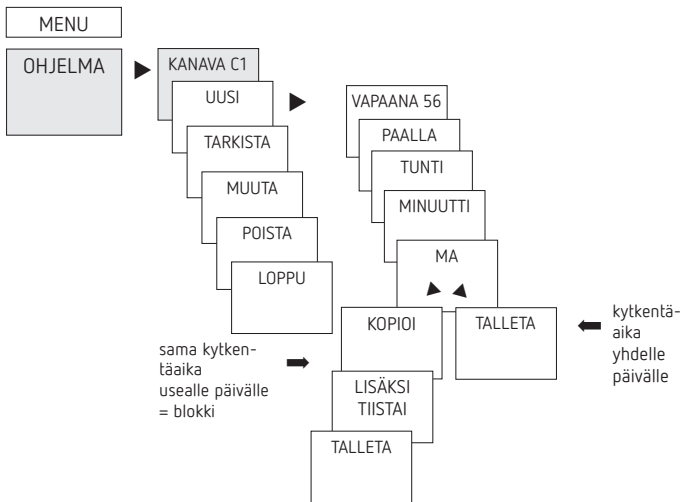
MENU

OHJELMA

KANAVA C1

UUSI

TARKISTA

MUUTA

POISTA

LOPPU

VAPAANA 56

PAALLA

TUNTI

MINUUTTI

MA

KOPIOI

TALLETA

kytkentäaika yhdelle päivälle

sama kytkentäaika usealle päivälle = blokki

LISÄKSI TIISTAI

TALLETA